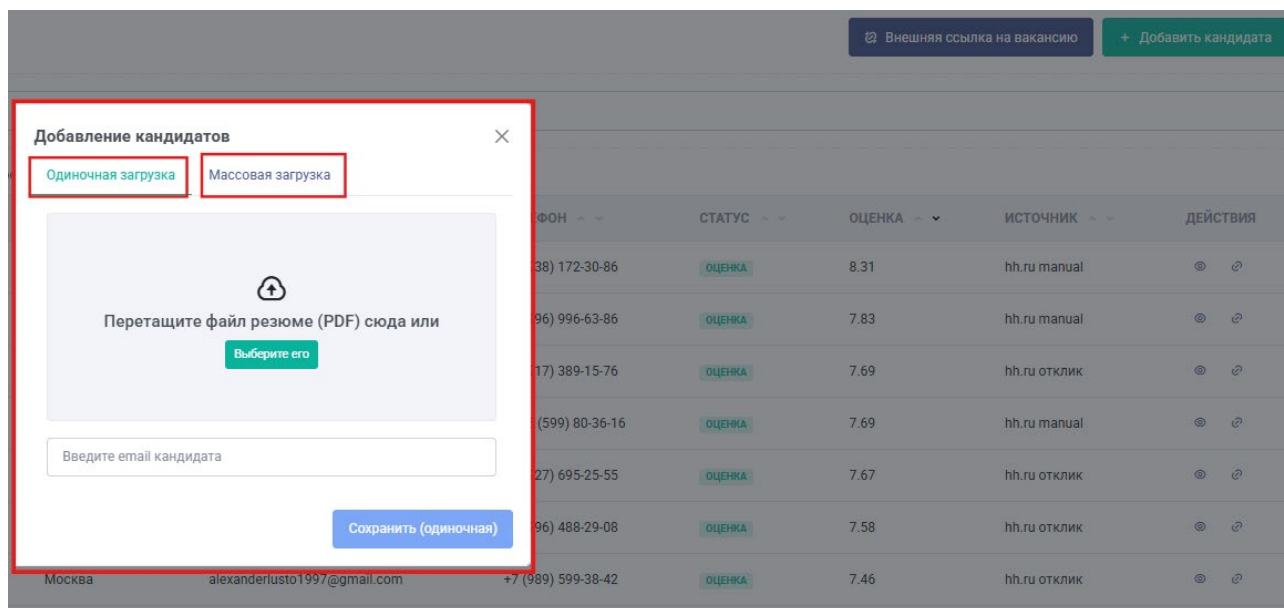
Внешняя ссылка на вакансию
+ Добавить кандидата

Добавление кандидатов
Одиночная загрузка
Массовая загрузка

Перетащите файл резюме (PDF) сюда или
Выберите его

Введите email кандидата

Сохранить (одиночная)

| ФОН | СТАТУС | ОЦЕНКА | ИСТОЧНИК | ДЕЙСТВИЯ |
|---|---|---|---|---|
| 38) 172-30-86 | ОЦЕНКА | 8.31 | hh.ru manual | |
| 96) 996-63-86 | ОЦЕНКА | 7.83 | hh.ru manual | |
| 17) 389-15-76 | ОЦЕНКА | 7.69 | hh.ru отклик | |
| (599) 80-36-16 | ОЦЕНКА | 7.69 | hh.ru manual | |
| 27) 695-25-55 | ОЦЕНКА | 7.67 | hh.ru отклик | |
| 96) 488-29-08 | ОЦЕНКА | 7.58 | hh.ru отклик | |

Москва alexanderlusto1997@gmail.com +7 (989) 599-38-42 ОЦЕНКА 7.46 hh.ru отклик